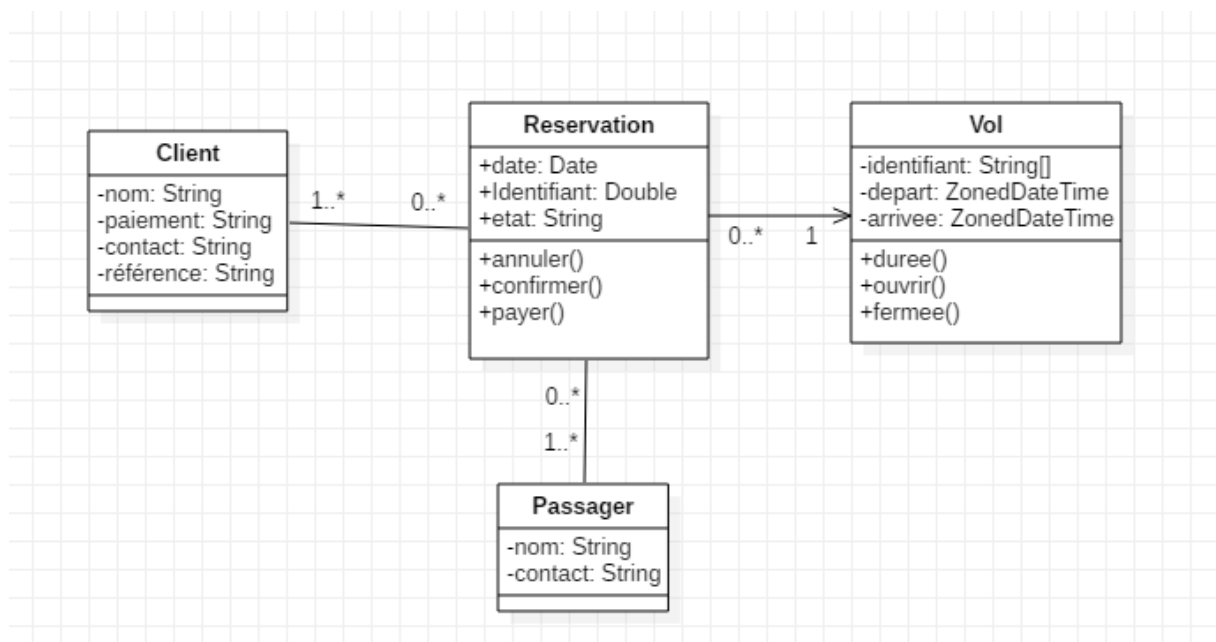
Client
-nom: String
-paiement: String
-contact: String
-référence: String

1..*

0..*

Reservation
+date: Date
+Identifiant: Double
+etat: String
+annuler()
+confirmer()
+payer()

0..*

1

Vol
-identifiant: String[]
-depart: ZonedDateTime
-arrivee: ZonedDateTime
+duree()
+ouvrir()
+fermee()

0..*

1..*

Passager
-nom: String
-contact: String